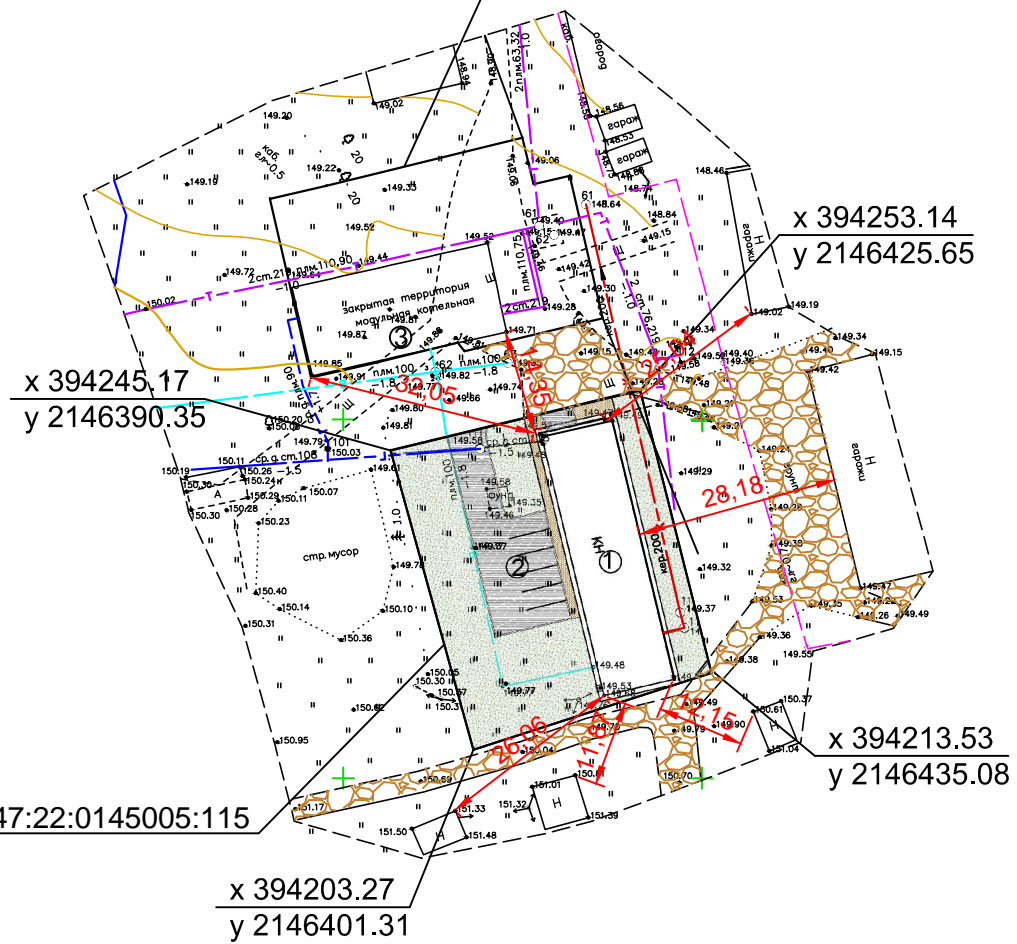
x 394253.14
y 2146425.65

x 394245.17
y 2146390.35

x 394213.53
y 2146435.08

47:22:0145005:115

x 394203.27
y 2146401.31

закрытая территория
модульная котельная

гараж
гараж
гараж
гараж

стр. мусор

фунд.

КН

28,18
26,06
11,15
4,35
7,05
2,15

149.02
149.20
149.19
149.22
149.33
149.52
149.44
149.72
150.02
149.85
149.91
149.80
149.81
150.19
150.30
150.28
150.23
150.40
150.14
150.31
150.36
150.10
150.07
150.11
149.61
149.79
149.58
149.56
149.46
149.37
149.48
149.77
149.53
149.71
149.74
149.66
149.82
149.06
149.15
149.40
149.30
149.28
148.56
148.53
148.74
148.64
148.84
149.15
148.46
149.19
149.34
149.40
149.42
149.15
149.29
149.32
149.37
149.36
149.38
149.49
149.90
149.75
150.37
150.61
151.04
150.70
151.01
151.32
151.39
151.33
151.48
151.50
151.17
150.95
150.62
150.69
150.85
150.30
150.67
150.04
150.01
149.55
149.47
149.26
149.53

2 ст. 21 пл.мм 110.90
2 ст. 76.21
2 пл.мм 63.32
пл.мм 110.75
пл.мм 100
пл.мм 100.5
ср. д ст. 108
ср. д ст.
кер. 200
каб.
эл -0.5
20
20
-1.8
-1.5
-1.0
1.0
H
H
H
Ш
A
61
62
101
1
2
3